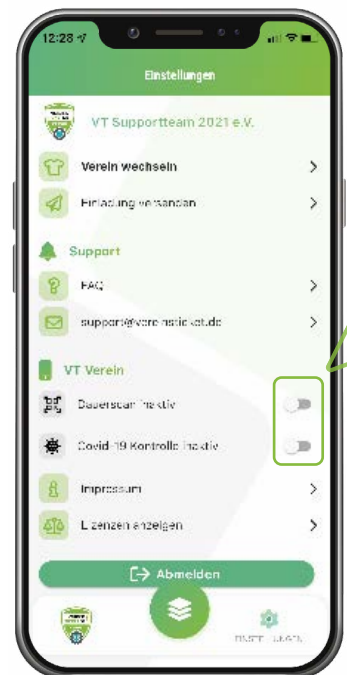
12:28

Einstellungen

VT Supportteam 2021 e.V.

Verein wechseln

Einladung versenden

Support

FAQ

support@vereinsticket.de

VT Verein

Dauerscan inaktiv

Covid-19 Kontrolle inaktiv

Impressum

Lizenzen anzeigen

Abmelden

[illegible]